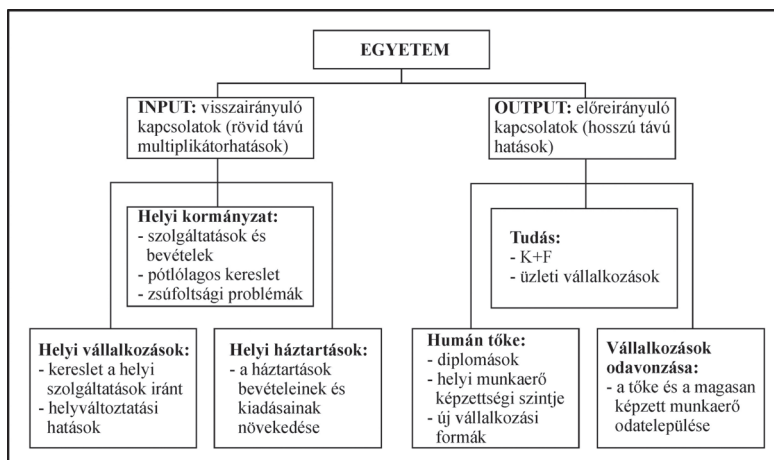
EGYETEM

INPUT: visszairányuló kapcsolatok (rövid távú multiplikátorhatások)

OUTPUT: előreirányuló kapcsolatok (hosszú távú hatások)

Helyi kormányzat:
- szolgáltatások és bevételek
- pótlólagos kereslet
- zsúfoltsági problémák

Tudás:
- K+F
- üzleti vállalkozások

Helyi vállalkozások:
- kereslet a helyi szolgáltatások iránt
- helyváltoztatási hatások

Helyi háztartások:
- a háztartások bevételeinek és kiadásainak növekedése

Humán tőke:
- diplomások
- helyi munkaerő képzettségi szintje
- új vállalkozási formák

Vállalkozások odavonzása:
- a tőke és a magasan képzett munkaerő odatelepülése